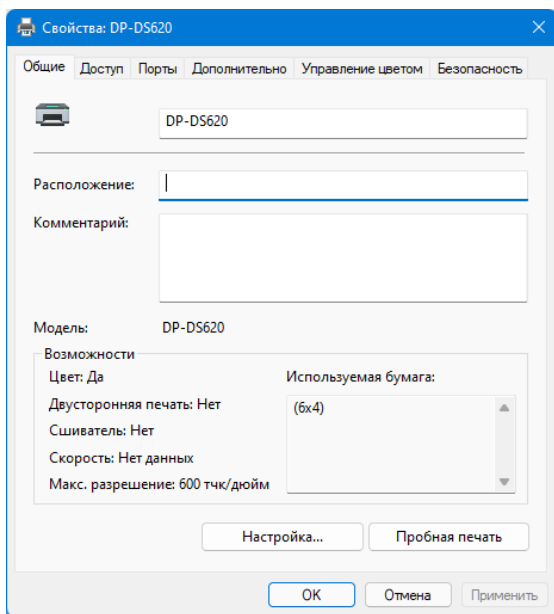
Свойства: DP-DS620

Общие | Доступ | Порты | Дополнительно | Управление цветом | Безопасность

DP-DS620

Расположение:

Комментарий:

Модель: DP-DS620

Возможности

Цвет: Да

Двусторонняя печать: Нет

Сшиватель: Нет

Скорость: Нет данных

Макс. разрешение: 600 тчк/дюйм

Используемая бумага:

(6x4)

Настройка...

Пробная печать

OK

Отмена

Применить